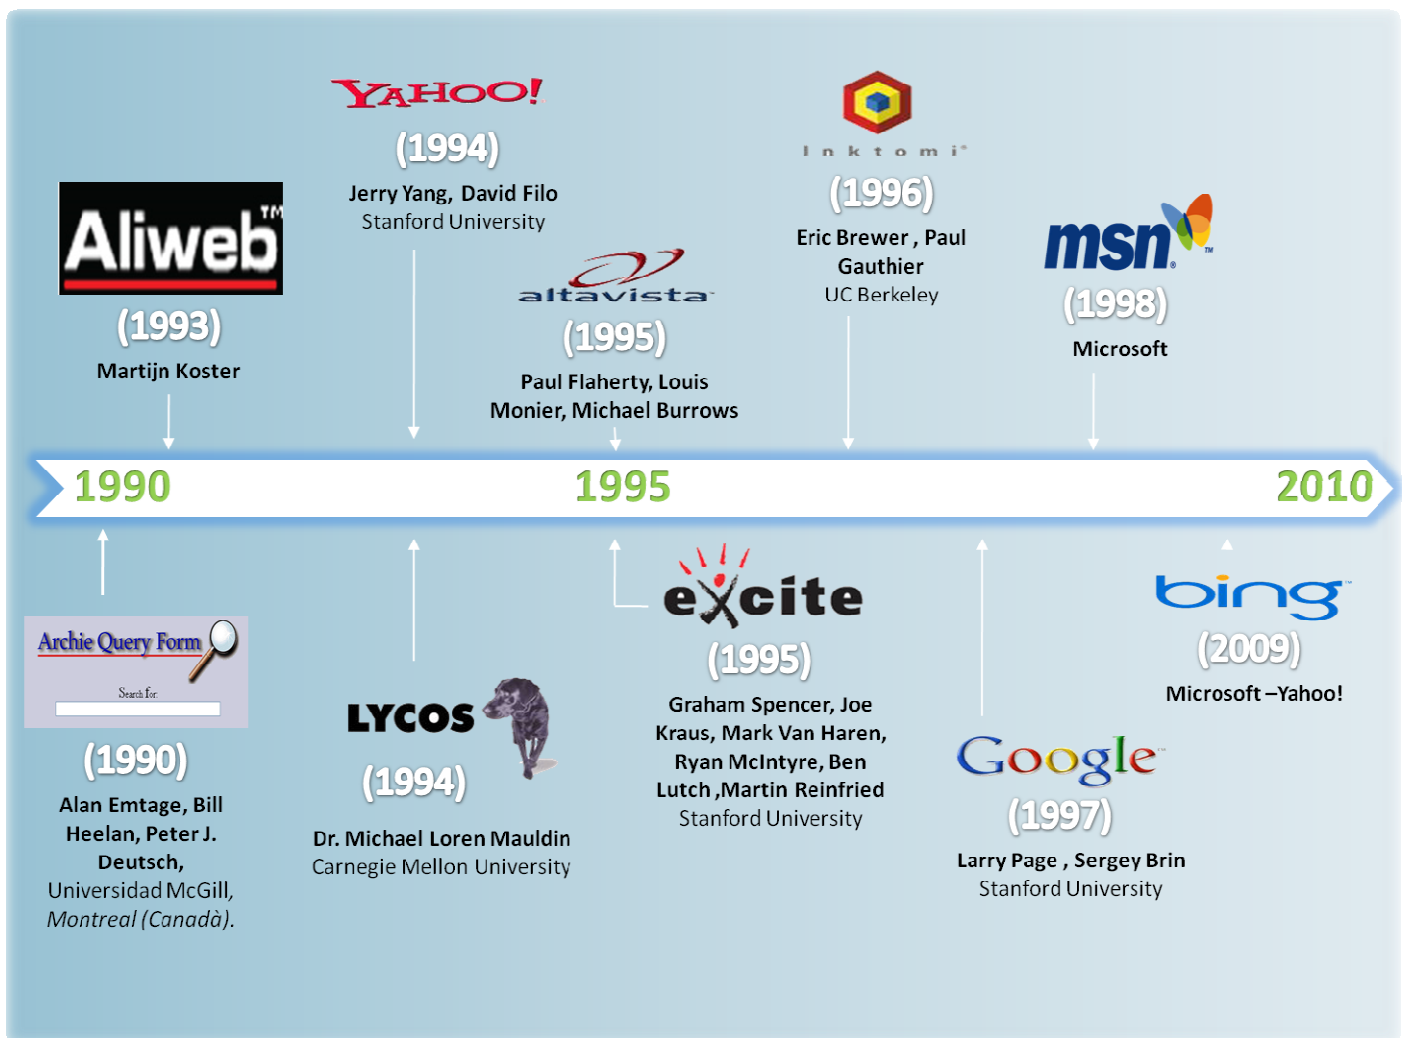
YAHOO!
(1994)
Jerry Yang, David Filo
Stanford University

Inktomi
(1996)
Eric Brewer, Paul Gauthier
UC Berkeley

Aliweb™
(1993)
Martijn Koster

altavista
(1995)
Paul Flaherty, Louis Monier, Michael Burrows

msn
(1998)
Microsoft

1990
1995
2010

Archie Query Form
Search for:
(1990)
Alan Emtage, Bill Heelan, Peter J. Deutsch,
Universidad McGill, Montreal (Canadà).

LYCOS
(1994)
Dr. Michael Loren Mauldin
Carnegie Mellon University

excite
(1995)
Graham Spencer, Joe Kraus, Mark Van Haren, Ryan McIntyre, Ben Lutch ,Martin Reinfried
Stanford University

bing
(2009)
Microsoft –Yahoo!

Google
(1997)
Larry Page , Sergey Brin
Stanford University